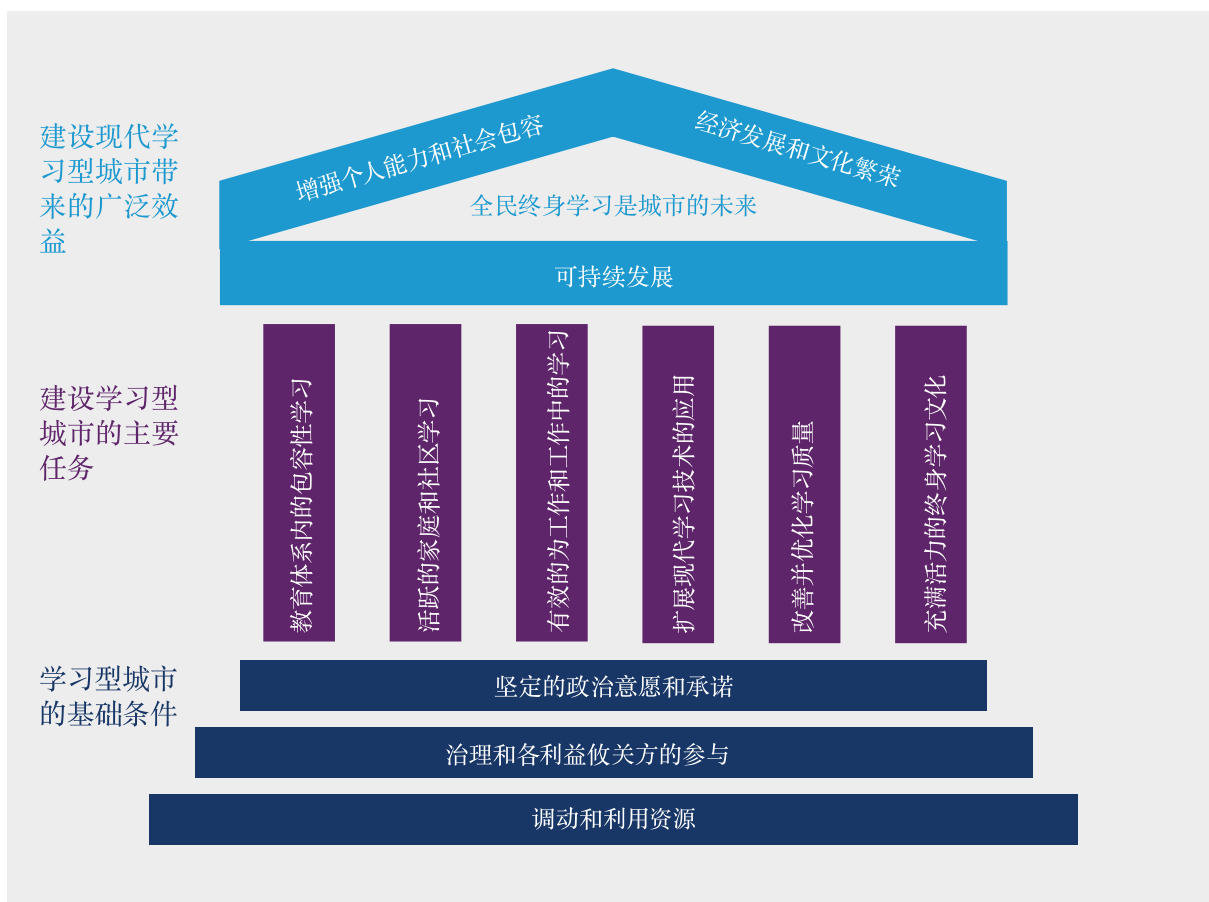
建设现代学习型城市带来的广泛效益

增强个人能力和社会包容

经济发展和文化繁荣

全民终身学习是城市的未来

可持续发展

建设学习型城市的主要任务

教育体系内的包容性学习

活跃的家庭和社区学习

有效的为工作和工作中的学习

扩展现代学习技术的应用

改善并优化学习质量

充满活力的终身学习文化

学习型城市的基础条件

坚定的政治意愿和承诺

治理和各利益攸关方的参与

调动和利用资源